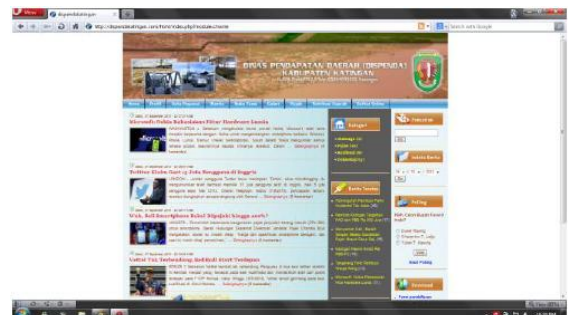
Opera | dispendakatingan

http://dispendakatingan.com/index.php/module/home

Search with Google

DINAS PENDAPATAN DAERAH (DISPENDA) KABUPATEN KATINGAN

Home | Profil | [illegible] | Berita | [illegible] | Galeri | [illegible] | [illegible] | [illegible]

Microsoft Pakai Kekuatan Fitur Hardware Lumia

Twitter Kicks Start 15 Ribu Pengguna di Inggris

Wah, Beli Smartphone Bekal Dijadikan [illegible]

Vatikan Tak Terbendung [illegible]

Kategori

Berita Terakhir

Polling

Download